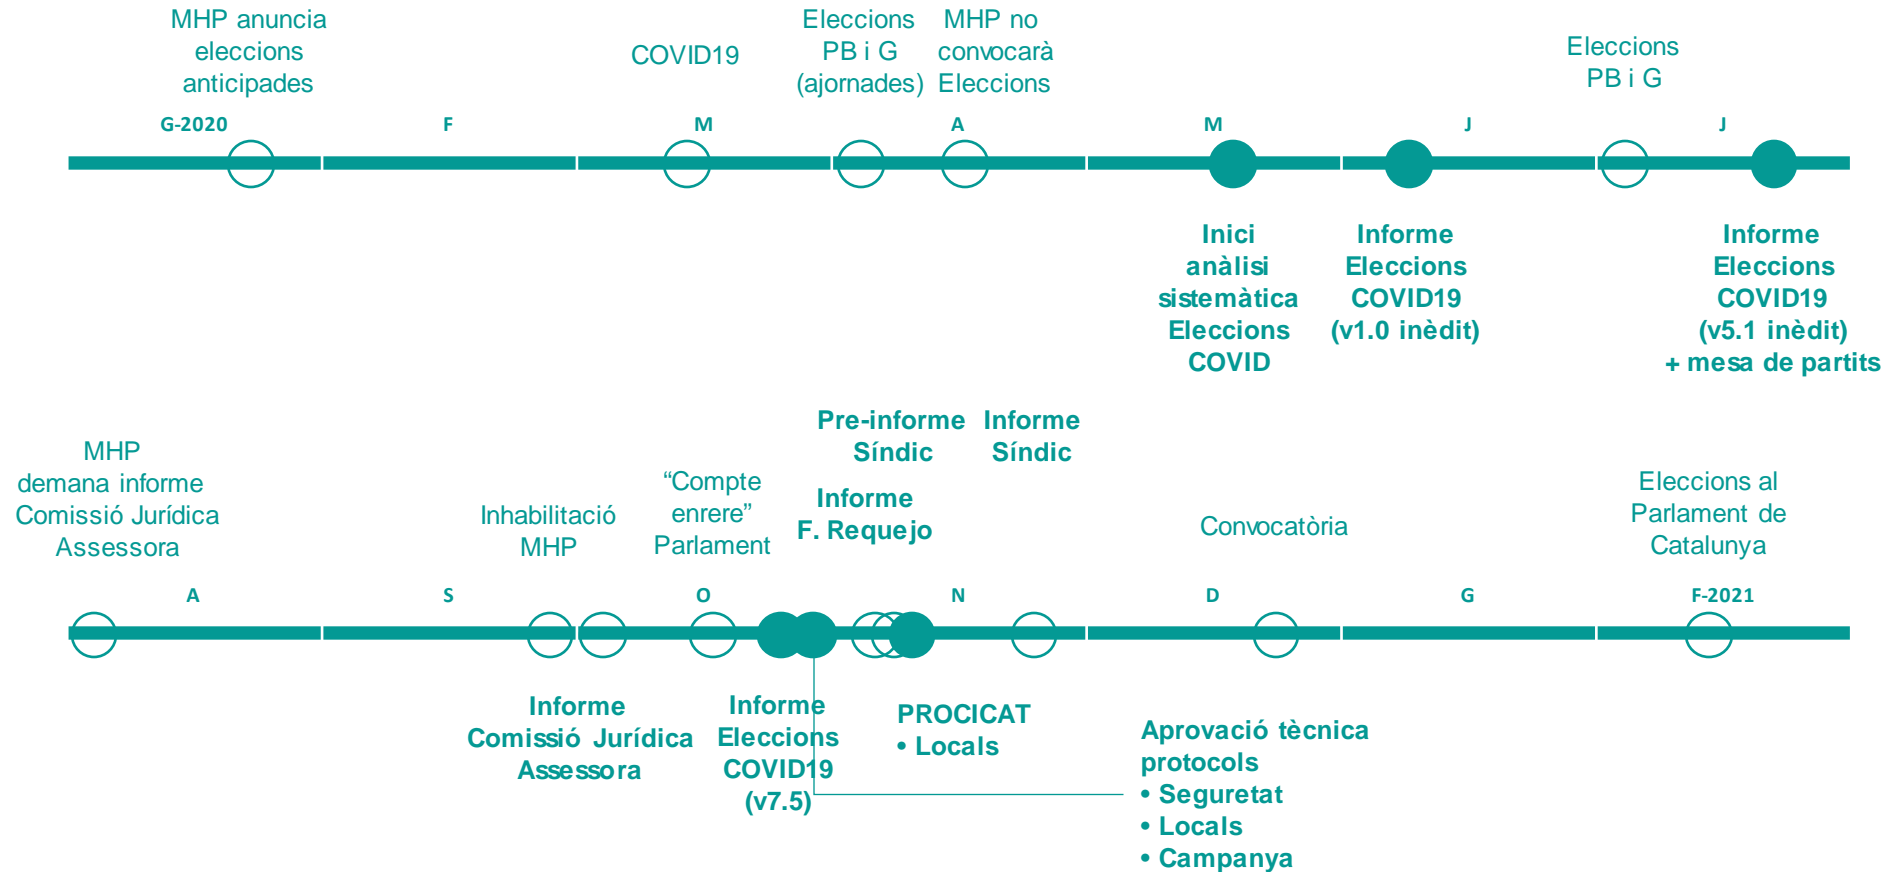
MHP anuncia eleccions anticipades

COVID19

Eleccions PB i G (ajornades)

MHP no convocarà Eleccions

Eleccions PB i G

G-2020
F
M
A
M
J
J

Inici anàlisi sistemàtica Eleccions COVID

Informe Eleccions COVID19 (v1.0 inèdit)

Informe Eleccions COVID19 (v5.1 inèdit) + mesa de partits

MHP demana informe Comissió Jurídica Assessora

Inhabilitació MHP

"Compte enrere" Parlament

Pre-informe Síndic

Informe Síndic

Informe F. Requejo

Convocatòria

Eleccions al Parlament de Catalunya

A
S
O
N
D
G
F-2021

Informe Comissió Jurídica Assessora

Informe Eleccions COVID19 (v7.5)

PROCICAT
• Locals

Aprovació tècnica protocols
• Seguretat
• Locals
• Campanya